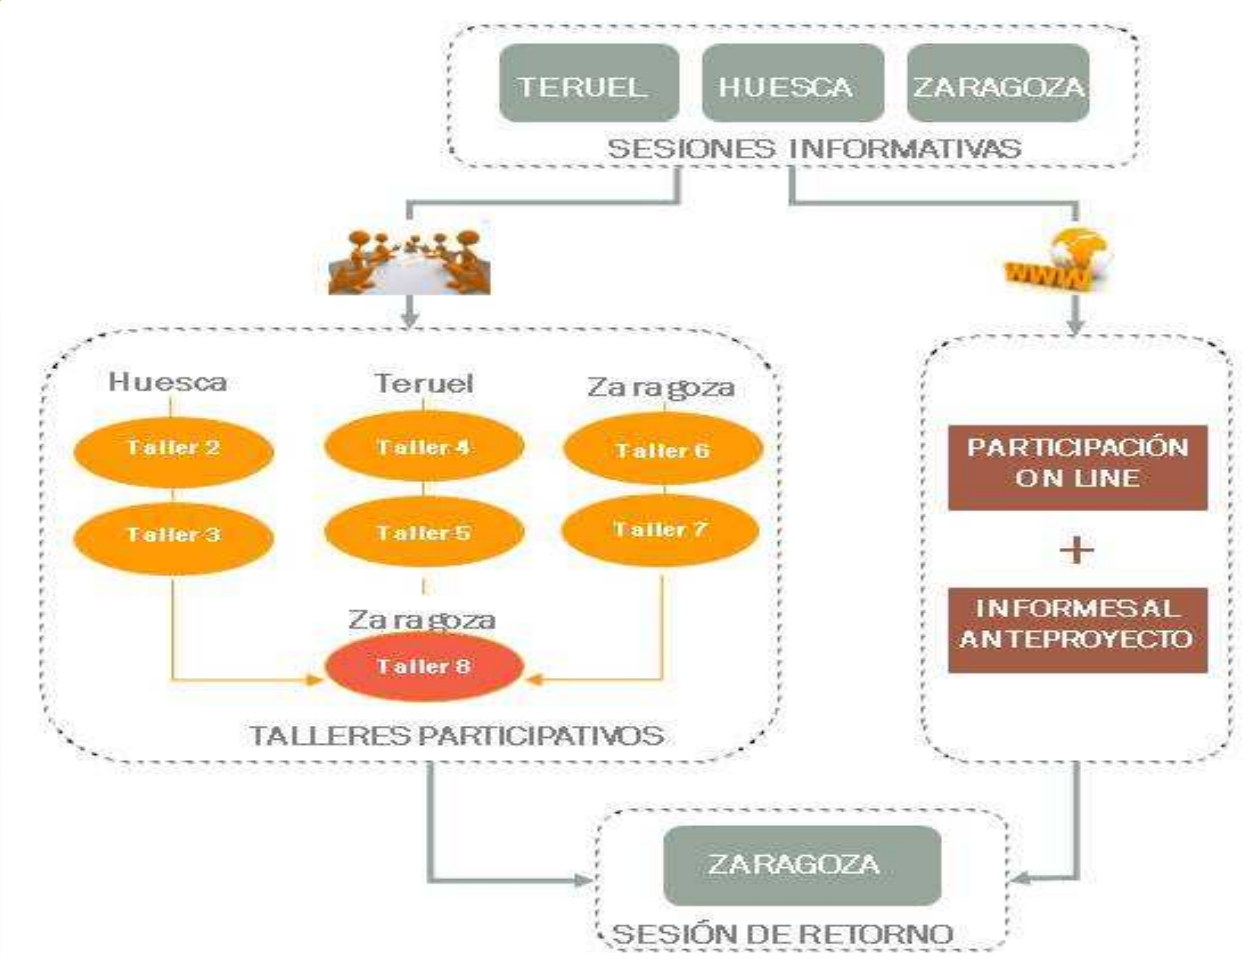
TERUEL
HUESCA
ZARAGOZA
SESIONES INFORMATIVAS

WWW

Huesca
Taller 2
Taller 3

Teruel
Taller 4
Taller 5

Zaragoza
Taller 6
Taller 7

Zaragoza
Taller 8

TALLERES PARTICIPATIVOS

PARTICIPACIÓN ON LINE
+
INFORMES AL ANTEPROYECTO

ZARAGOZA
SESIÓN DE RETORNO